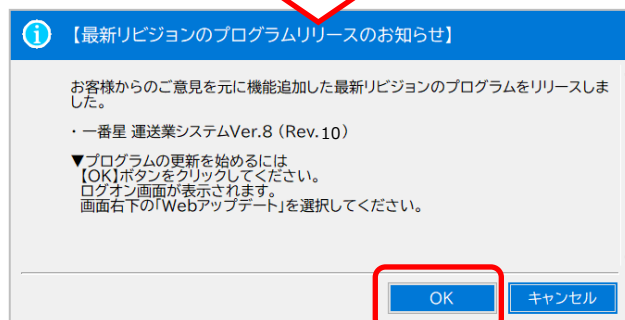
【最新リビジョンのプログラムリリースのお知らせ】

お客様からのご意見を元に機能追加した最新リビジョンのプログラムをリリースしました。

・一番星 運送業システムVer.8（Rev.10）

▼プログラムの更新を始めるには
【OK】ボタンをクリックしてください。
ログオン画面が表示されます。
画面右下の「Webアップデート」を選択してください。

OK
キャンセル